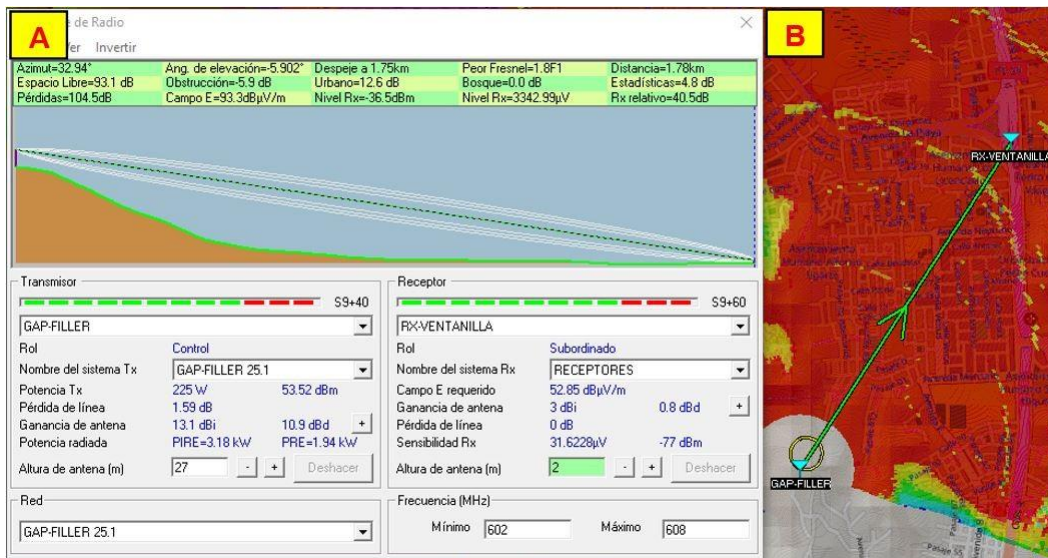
A

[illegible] de Radio

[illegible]er Invertir

| Azimut=32.94° | Ang. de elevación=-5.902° | Despeje a 1.75km | Peor Fresnel=1.8F1 | Distancia=1.78km |
|---|---|---|---|---|
| Espacio Libre=93.1 dB | Obstrucción=-5.9 dB | Urbano=12.6 dB | Bosque=0.0 dB | Estadísticas=4.8 dB |
| Pérdidas=104.5dB | Campo E=93.3dBµV/m | Nivel Rx=-36.5dBm | Nivel Rx=3342.99µV | Rx relativo=40.5dB |

Transmisor

S9+40

GAP-FILLER

Rol Control

Nombre del sistema Tx GAP-FILLER 25.1

Potencia Tx 225 W 53.52 dBm

Pérdida de línea 1.59 dB

Ganancia de antena 13.1 dBi 10.9 dBd +

Potencia radiada PIRE=3.18 kW PRE=1.94 kW

Altura de antena (m) 27 - + Deshacer

Red

GAP-FILLER 25.1

Receptor

S9+60

RX-VENTANILLA

Rol Subordinado

Nombre del sistema Rx RECEPTORES

Campo E requerido 52.85 dBµV/m

Ganancia de antena 3 dBi 0.8 dBd +

Pérdida de línea 0 dB

Sensibilidad Rx 31.6228µV -77 dBm

Altura de antena (m) 2 - + Deshacer

Frecuencia (MHz)

Mínimo 602 Máximo 608

B

RX-VENTANILLA

GAP-FILLER